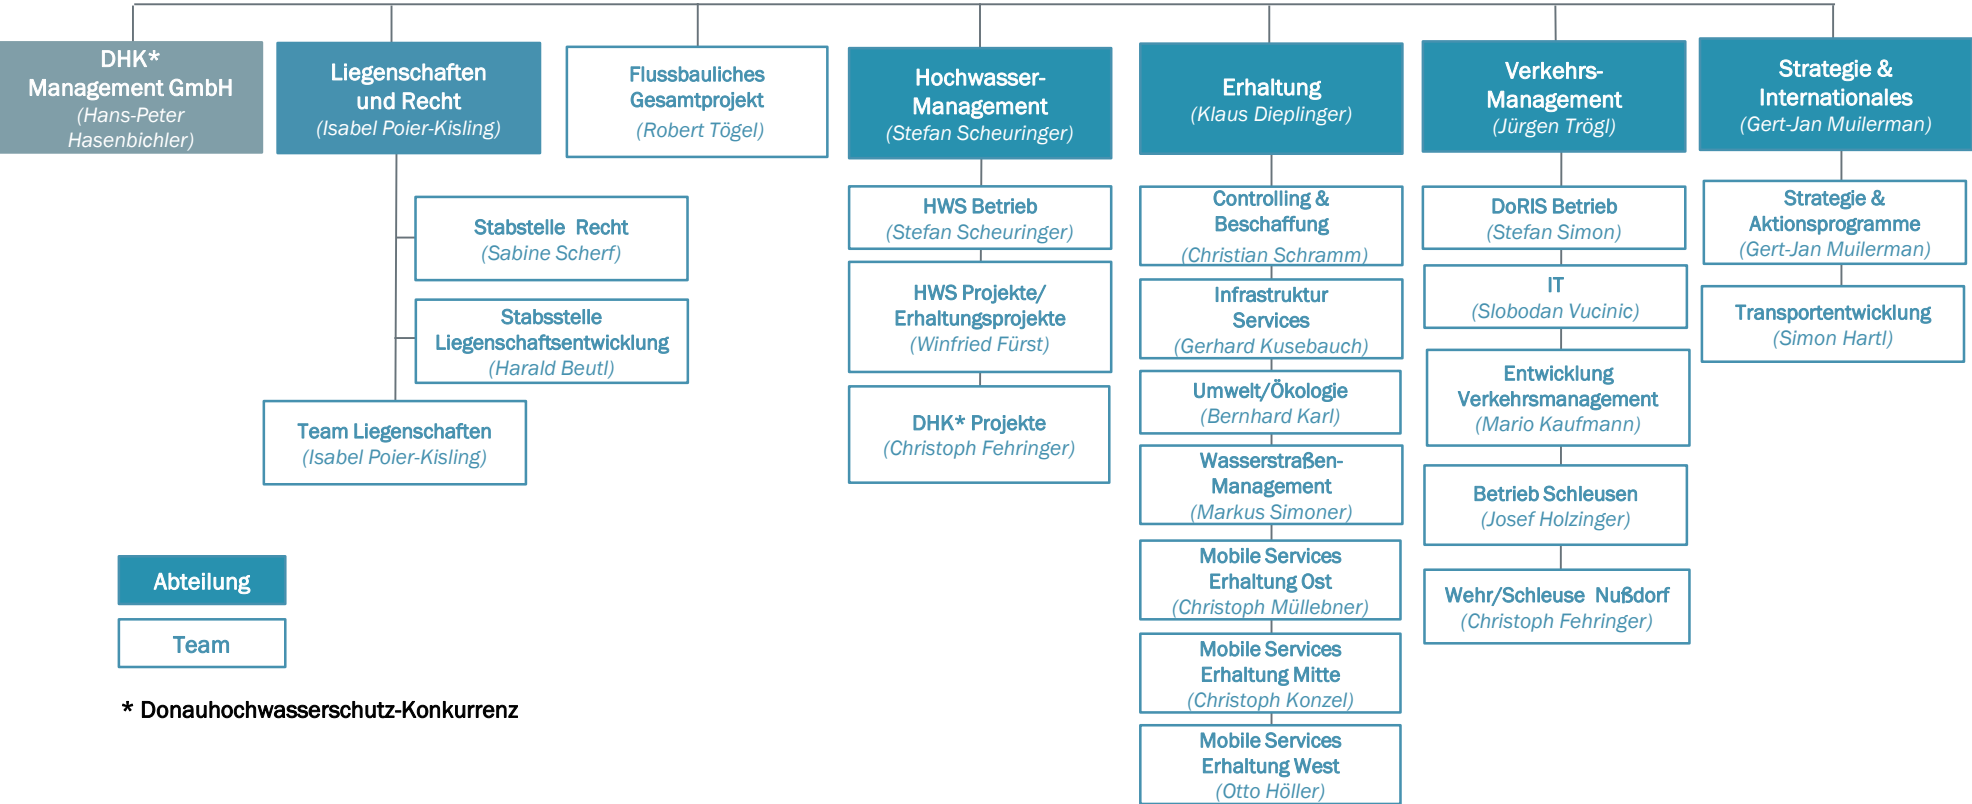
DHK* Management GmbH
(Hans-Peter Hasenbichler)

Liegenschaften und Recht
(Isabel Poier-Kisling)

Stabstelle Recht
(Sabine Scherf)

Stabsstelle Liegenschaftsentwicklung
(Harald Beutl)

Team Liegenschaften
(Isabel Poier-Kisling)

Flussbauliches Gesamtprojekt
(Robert Tögel)

Hochwasser-Management
(Stefan Scheuringer)

HWS Betrieb
(Stefan Scheuringer)

HWS Projekte/ Erhaltungsprojekte
(Winfried Fürst)

DHK* Projekte
(Christoph Fehringer)

Erhaltung
(Klaus Dieplinger)

Controlling & Beschaffung
(Christian Schramm)

Infrastruktur Services
(Gerhard Kusebauch)

Umwelt/Ökologie
(Bernhard Karl)

Wasserstraßen-Management
(Markus Simoner)

Mobile Services Erhaltung Ost
(Christoph Müllebner)

Mobile Services Erhaltung Mitte
(Christoph Konzel)

Mobile Services Erhaltung West
(Otto Höller)

Verkehrs-Management
(Jürgen Trögl)

DoRIS Betrieb
(Stefan Simon)

IT
(Slobodan Vucinic)

Entwicklung Verkehrsmanagement
(Mario Kaufmann)

Betrieb Schleusen
(Josef Holzinger)

Wehr/Schleuse Nußdorf
(Christoph Fehringer)

Strategie & Internationales
(Gert-Jan Muilerman)

Strategie & Aktionsprogramme
(Gert-Jan Muilerman)

Transportentwicklung
(Simon Hartl)

Abteilung

Team

* Donauhochwasserschutz-Konkurrenz